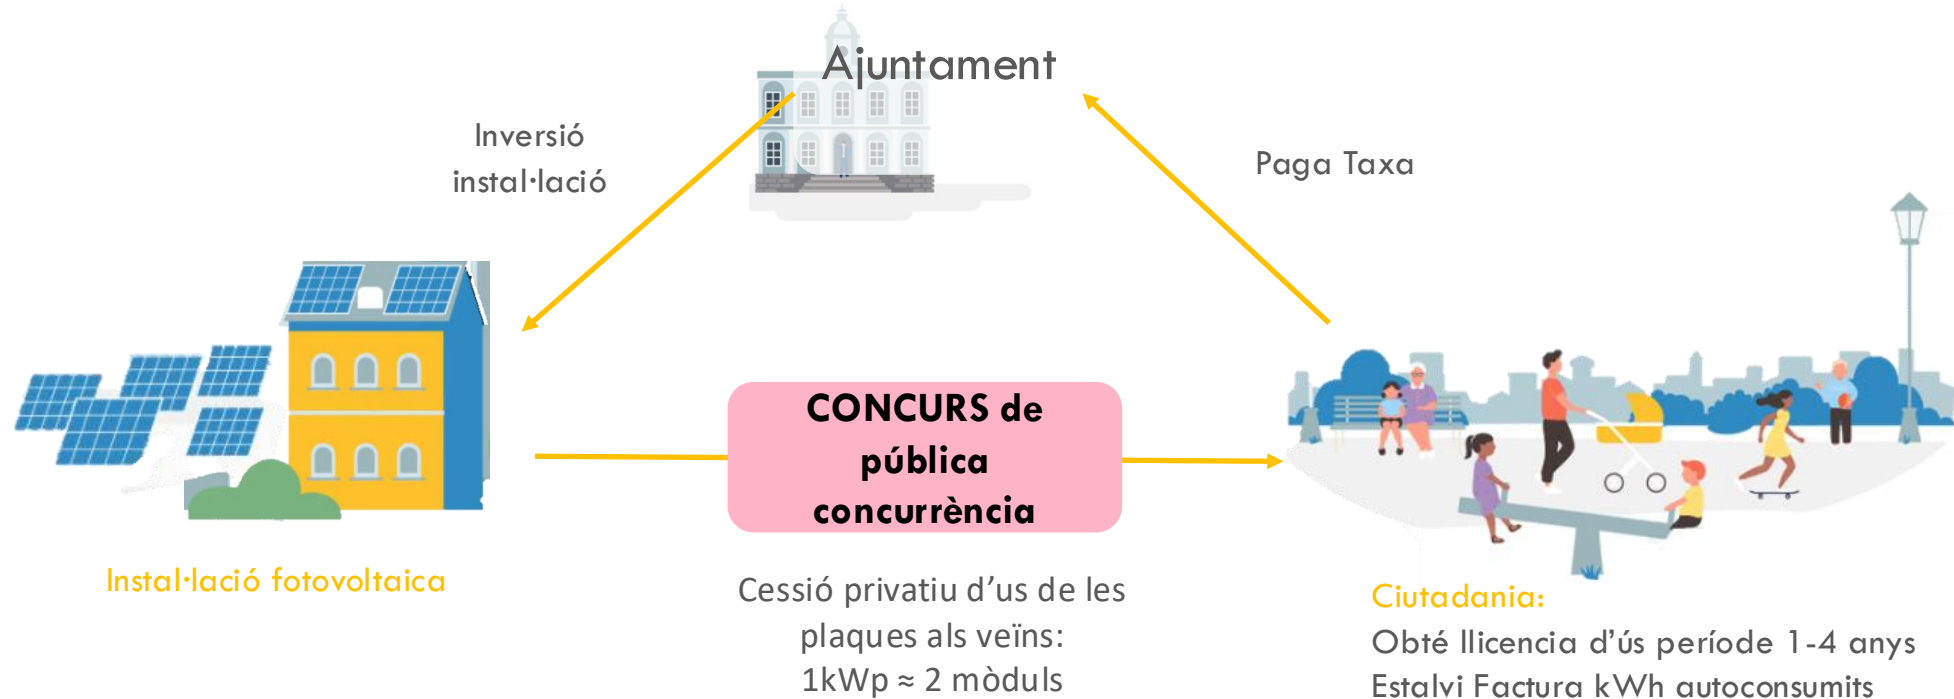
Ajuntament

Inversió instal·lació

Paga Taxa

Instal·lació fotovoltaica

CONCURS de pública concurrència

Cessió privatiu d'us de les plaques als veïns: 1kWp ≈ 2 mòduls

Ciutadania:
Obté llicencia d'ús període 1-4 anys
Estalvi Factura kWh autoconsumits